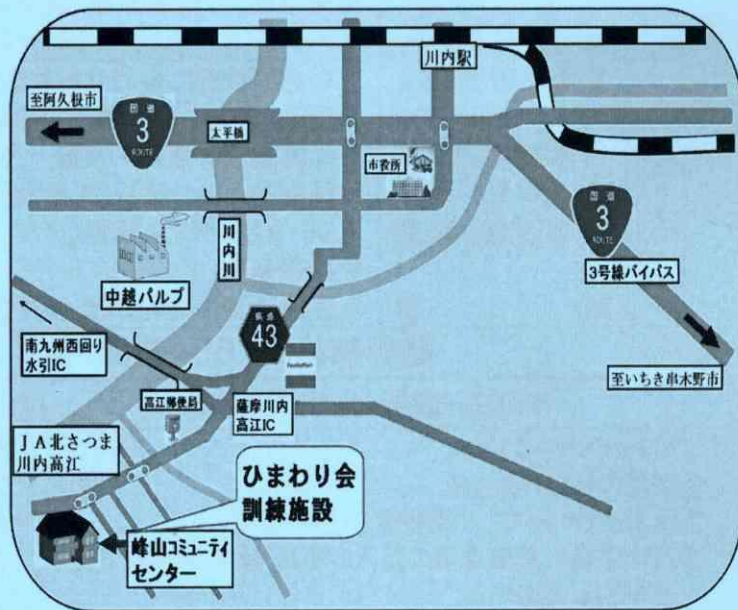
川内駅

至阿久根市

国道
3
ROUTE

太平橋

市役所

国道
3
ROUTE

3号線バイパス

川内川

中越パルプ

県道
43

南九州西回り
水引IC

至いちき串木野市

高江郵便局

薩摩川内
高江IC

ＪＡ北さつま
川内高江

ひまわり会
訓練施設

峰山コミュニティ
センター